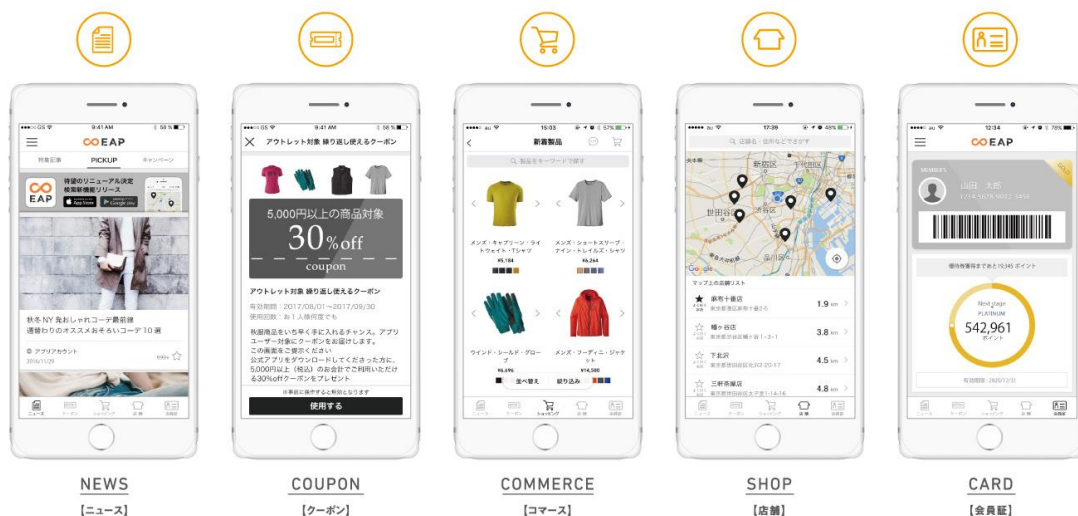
●●●●○ GS 9:41 AM 58 %
EAP
特集記事 PICKUP キャンペーン
待望のリニューアル決定 検索新機能リリース
EAP
App Store Google play
秋冬 NY 発おしゃれコーデ最前線 週替わりのオススメおそろいコーデ 10 選
アプリアカウント
2016/11/29
ニュース クーポン ショッピング 店舗 会員証

●●●●○ GS 9:41 AM 58 %
アウトレット対象 繰り返し使えるクーポン
5,000円以上の商品対象
30%off
coupon
アウトレット対象 繰り返し使えるクーポン
有効期限：2017/08/01～2017/09/30
使用回数：お１人様何度でも
秋服商品をいち早く手に入れるチャンス。アプリユーザー対象にクーポンをお届けします。
この画面をご提示ください
公式アプリをダウンロードしてくださった方、5,000円以上（税込）のお会計でご利用いただける30%offクーポンをプレゼント
使用する

●●●●○ au 15:03 57%
新着製品
製品をキーワードで探す
メンズ・キャプリーン・ライトウェイト・Tシャツ
¥5,184
メンズ・ショートスリーブ・アイン・トレイルズ・シャツ
¥6,264
ウインド・シールド・グローブ
¥6,696
メンズ・フーディニ・ジャケット
¥14,580
並べ替え 絞り込み
ニュース クーポン ショッピング 店舗 会員証

●●●●○ au 17:39 48%
店舗名・地域名などで探す
新宿区 千代田区 世田谷区 渋谷区 品川区
Google
マップ上の店舗リスト
麻布十番店 1.9 km
幡ヶ谷店 3.8 km
下北沢 4.5 km
三軒茶屋店 4.8 km
ニュース クーポン ショッピング 店舗 会員証

●●●●○ au 12:34 78%
EAP
MEMBERS
山田 太郎
GOLD
Next stage PLATINUM
542,961
ポイント
有効期限：2020/12/31
ニュース クーポン ショッピング 店舗 会員証

NEWS
【ニュース】
COUPON
【クーポン】
COMMERCE
【コマース】
SHOP
【店舗】
CARD
【会員証】